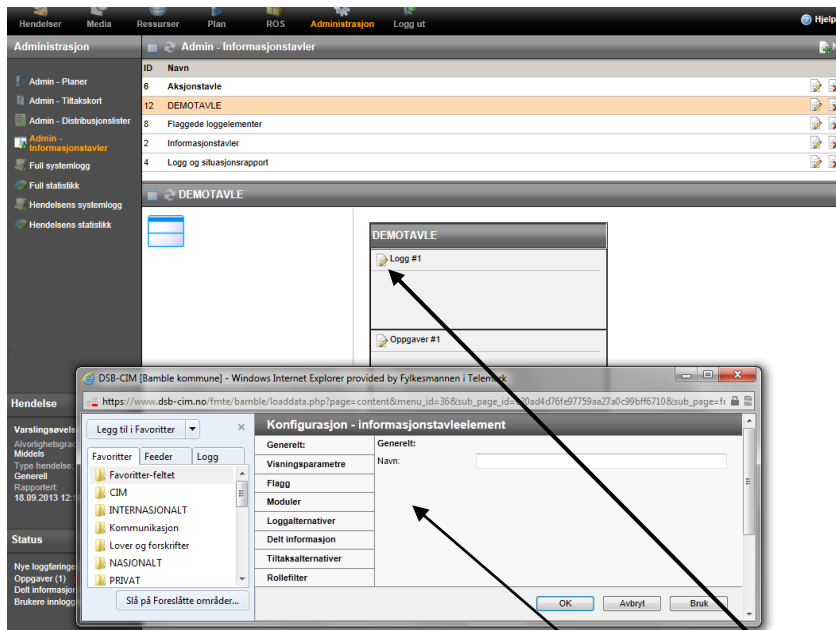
Hendelser Media Ressurser Plan ROS Administrasjon Logg ut

Hjelp

Administrasjon

Admin - Planer
Admin - Tiltakskort
Admin - Distribusjonslister
Admin - Informasjonstavler
Full systemlogg
Full statistikk
Hendelsens systemlogg
Hendelsens statistikk

Admin - Informasjonstavler

| ID | Navn |
|---|---|
| 6 | Aksjonstavle |
| 12 | DEMOTAVLE |
| 8 | Flaggede loggelementer |
| 2 | Informasjonstavler |
| 4 | Logg og situasjonsrapport |

DEMOTAVLE

DEMOTAVLE

Logg #1

Oppgaver #1

Hendelse

Varslingsøvels
Alvorlighetsgrad
Middels
Type hendelse
Generell
Rapportert
18.09.2013 12:

Status

Nye loggføringer
Oppgaver (1)
Delt informasjon
Brukere innlogg

DSB-CIM [Bamble kommune] - Windows Internet Explorer provided by Fylkesmannen i Telemark

https://www.dsb-cim.no/fmte/bamble/loaddata.php?page=content&menu_id=36&sub_page_id=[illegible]0ad4d76fe97759aa27a0c99bff6710&sub_page=f

Legg til i Favoritter

Favoritter Feeder Logg

Favoritter-feltet
CIM
INTERNASJONALT
Kommunikasjon
Lover og forskrifter
NASJONALT
PRIVAT

Slå på Foreslåtte områder...

Konfigurasjon - informasjonstavleelement

Generelt:
Visningsparametre
Flagg
Moduler
Loggalternativer
Delt informasjon
Tiltaksalternativer
Rollefilter

Generelt:
Navn:

OK Avbryt Bruk